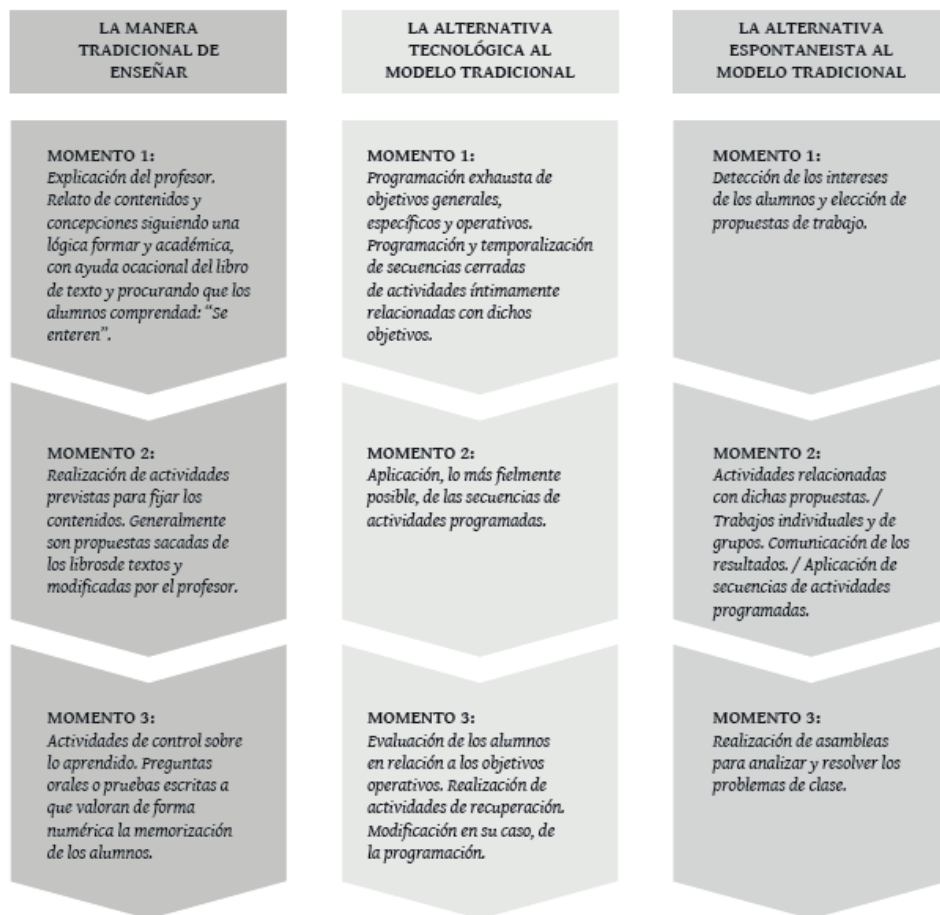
LA MANERA TRADICIONAL DE ENSEÑAR

MOMENTO 1:
Explicación del profesor. Relato de contenidos y concepciones siguiendo una lógica formar y académica, con ayuda ocacional del libro de texto y procurando que los alumnos comprendad: "Se enteren".

MOMENTO 2:
Realización de actividades previstas para fijar los contenidos. Generalmente son propuestas sacadas de los librosde textos y modificadas por el profesor.

MOMENTO 3:
Actividades de control sobre lo aprendido. Preguntas orales o pruebas escritas a que valoran de forma numérica la memorización de los alumnos.

LA ALTERNATIVA TECNOLÓGICA AL MODELO TRADICIONAL

MOMENTO 1:
Programación exhausta de objetivos generales, específicos y operativos. Programación y temporalización de secuencias cerradas de actividades íntimamente relacionadas con dichos objetivos.

MOMENTO 2:
Aplicación, lo más fielmente posible, de las secuencias de actividades programadas.

MOMENTO 3:
Evaluación de los alumnos en relación a los objetivos operativos. Realización de actividades de recuperación. Modificación en su caso, de la programación.

LA ALTERNATIVA ESPONTANEISTA AL MODELO TRADICIONAL

MOMENTO 1:
Detección de los intereses de los alumnos y elección de propuestas de trabajo.

MOMENTO 2:
Actividades relacionadas con dichas propuestas. / Trabajos individuales y de grupos. Comunicación de los resultados. / Aplicación de secuencias de actividades programadas.

MOMENTO 3:
Realización de asambleas para analizar y resolver los problemas de clase.